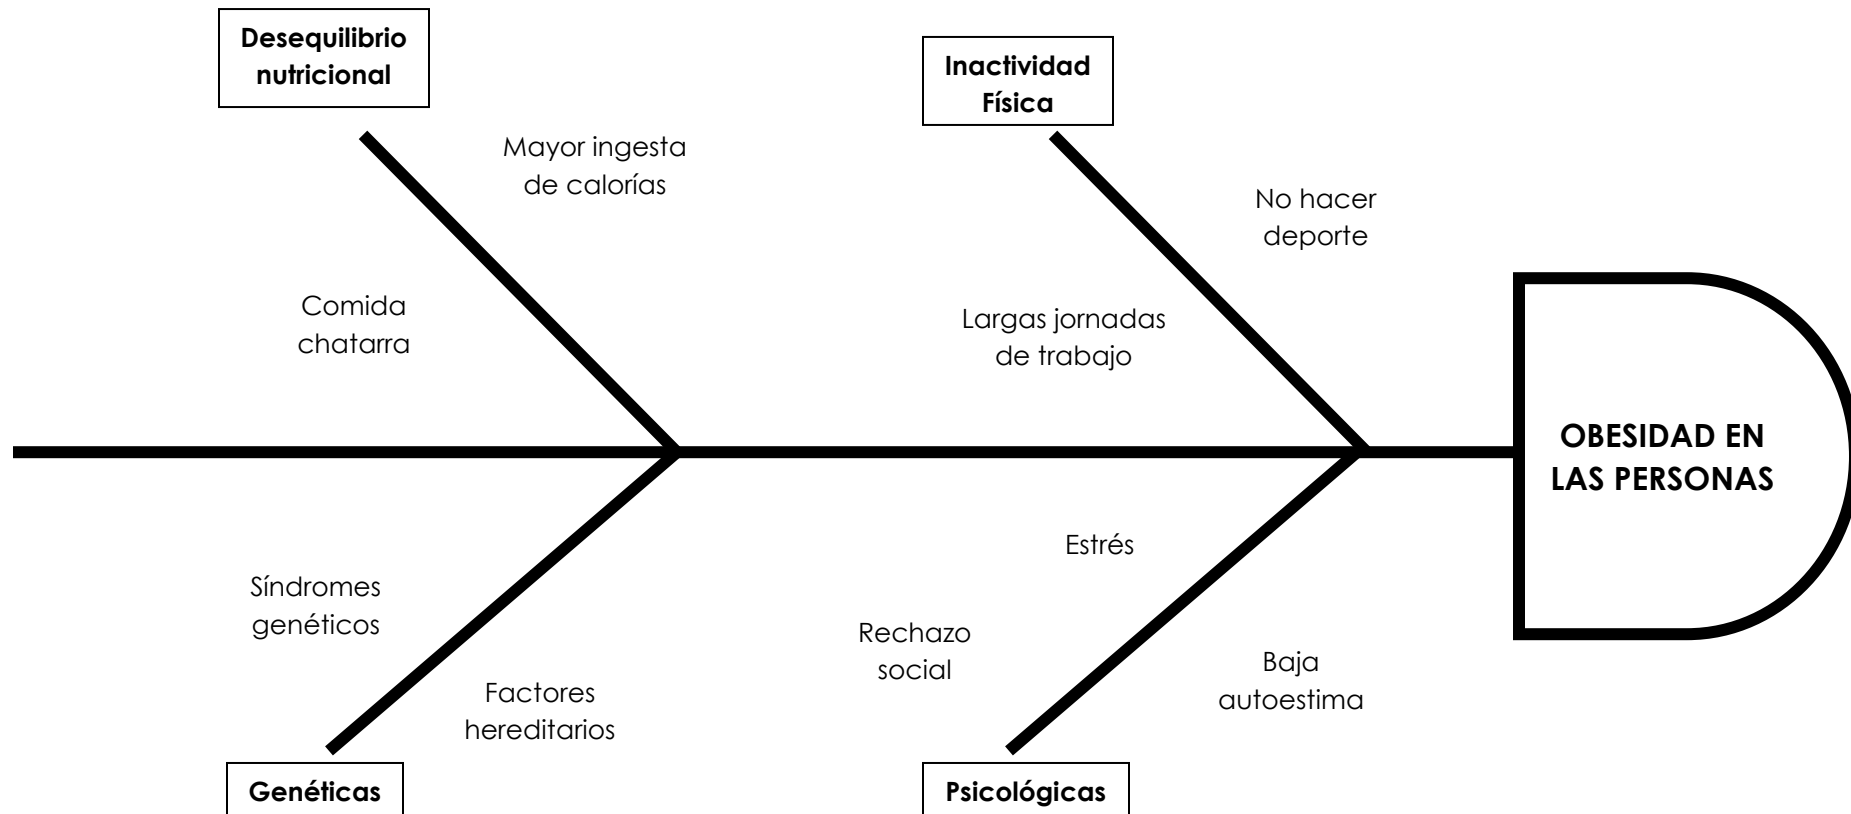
Desequilibrio nutricional

Mayor ingesta de calorías

Comida chatarra

Inactividad Física

No hacer deporte

Largas jornadas de trabajo

OBESIDAD EN LAS PERSONAS

Síndromes genéticos

Factores hereditarios

Genéticas

Estrés

Rechazo social

Baja autoestima

Psicológicas